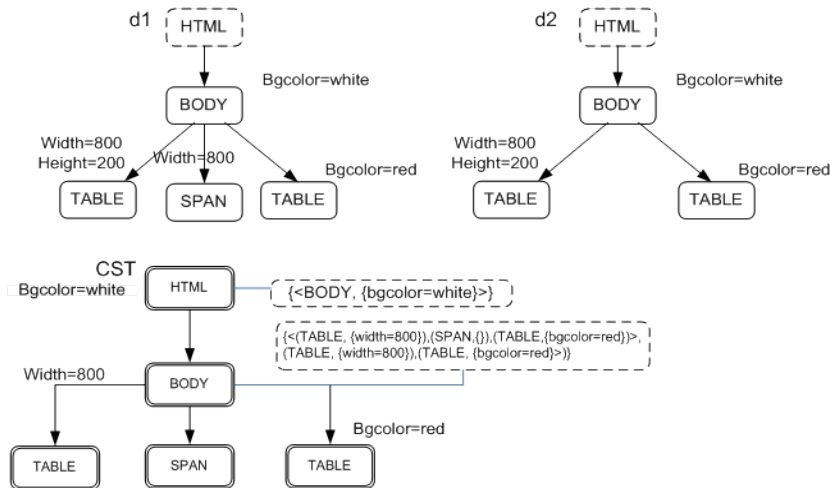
d1

HTML

Bgcolor=white

BODY

Width=800
Height=200

Width=800

Bgcolor=red

TABLE

SPAN

TABLE

d2

HTML

Bgcolor=white

BODY

Width=800
Height=200

Bgcolor=red

TABLE

TABLE

CST

Bgcolor=white

HTML

{<BODY, {bgcolor=white}>}

{<(TABLE, {width=800}),(SPAN,{}),(TABLE,{bgcolor=red})>, (TABLE, {width=800}),(TABLE, {bgcolor=red}>)}

Width=800

BODY

Bgcolor=red

TABLE

SPAN

TABLE